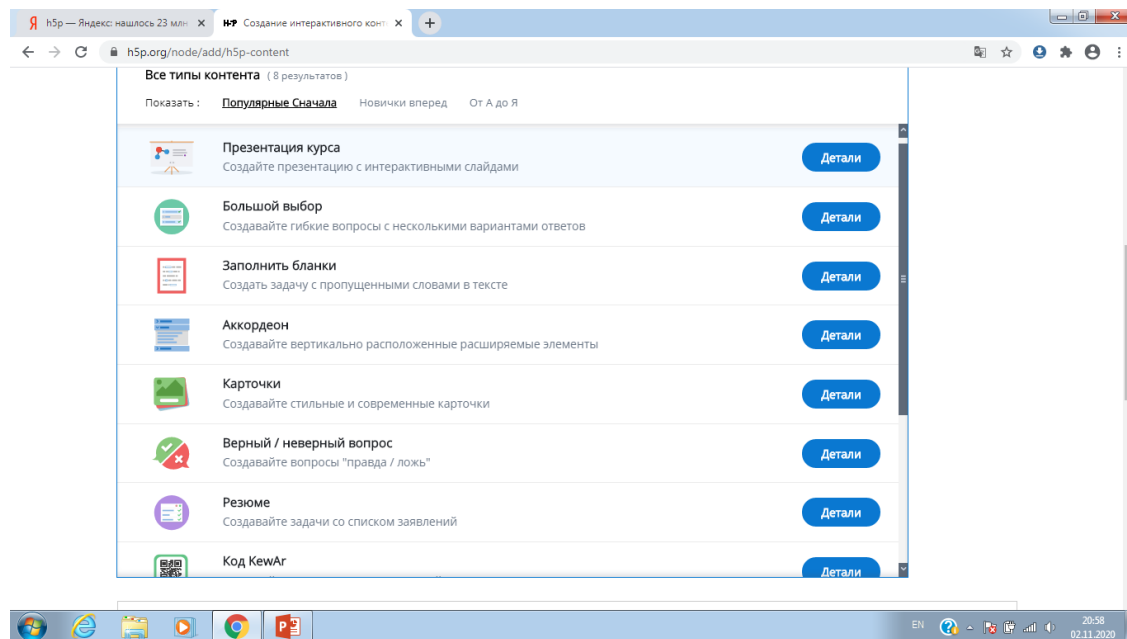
Я h5p — Яндекс: нашлось 23 млн ×
H5P Создание интерактивного конт ×
+

h5p.org/node/add/h5p-content

Все типы контента ( 8 результатов )

Показать : Популярные Сначала Новички вперед От А до Я

Презентация курса
Создайте презентацию с интерактивными слайдами
Детали

Большой выбор
Создавайте гибкие вопросы с несколькими вариантами ответов
Детали

Заполнить бланки
Создать задачу с пропущенными словами в тексте
Детали

Аккордеон
Создавайте вертикально расположенные расширяемые элементы
Детали

Карточки
Создавайте стильные и современные карточки
Детали

Верный / неверный вопрос
Создавайте вопросы "правда / ложь"
Детали

Резюме
Создавайте задачи со списком заявлений
Детали

Код KewAr
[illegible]
Детали

EN
20:58
02.11.2020